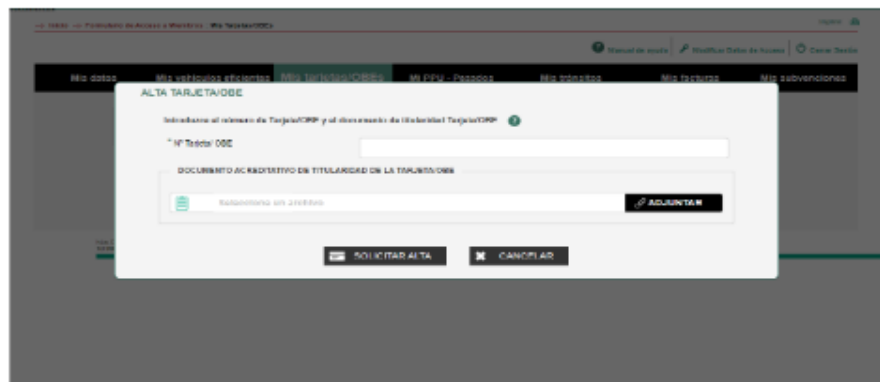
→ Inicio → Formulario de Acceso a Miembros · Mis Tarjetas/OBEs

Manual de ayuda | Modificar Datos de Acceso | Cerrar Sesión

Mis datos | Mis vehículos eficientes | Mis tarjetas/OBEs | Mi PPU - Pesados | Mis tránsitos | Mis facturas | Mis subvenciones

ALTA TARJETA/OBE

Introduzca el número de Tarjeta/OBE y el documento de titularidad Tarjeta/OBE

* Nº Tarjeta/ OBE

DOCUMENTO ACREDITATIVO DE TITULARIDAD DE LA TARJETA/OBE

Seleccione un archivo

ADJUNTAR

SOLICITAR ALTA

CANCELAR